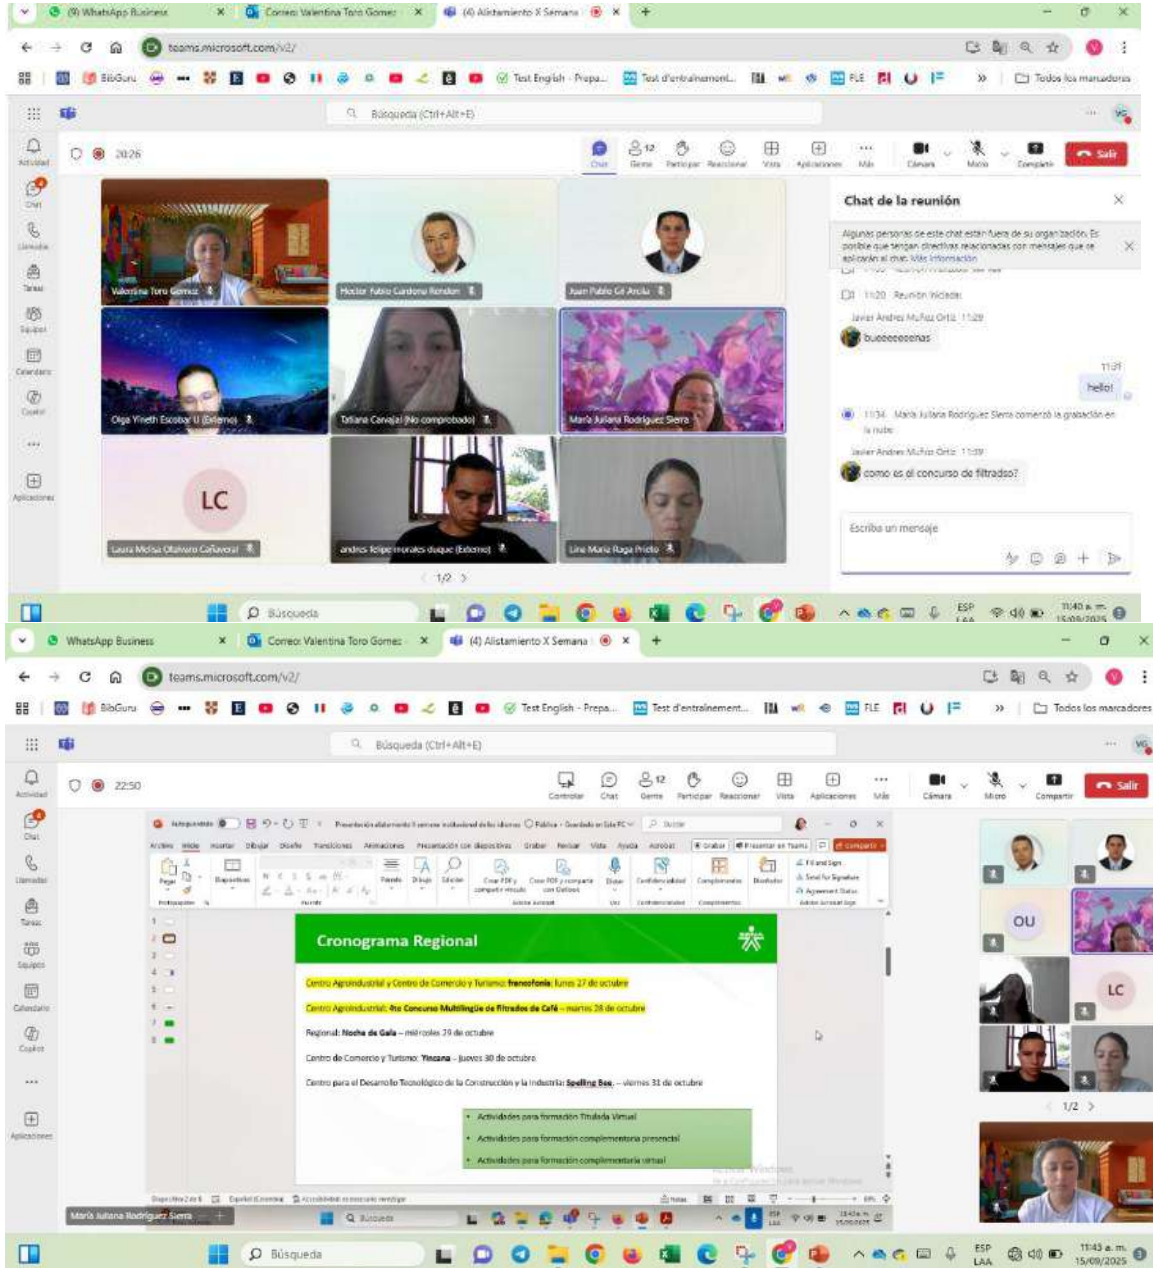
(9) WhatsApp Business
Correo: Valentina Toro Gomez
(4) Alistamiento X Semana
teams.microsoft.com/v2/
BibGuru
Test English - Prepa...
Test d'entrainement...
FLE
Todos los marcadores
Búsqueda (Ctrl+Alt+E)
Actividad
Chat
Llamadas
Tareas
Equipos
Calendario
Copilot
Aplicaciones
20:26
Chat
Gente
Participar
Reaccionar
Vista
Aplicaciones
Más
Cámara
Micro
Compartir
Salir
Valentina Toro Gomez
Hector Fabio Cardona Rendon
Juan Pablo Gil Arcila
Olga Yineth Escobar U (Externo)
Tatiana Carvajal (No comprobado)
María Juliana Rodríguez Sierra
LC
Laura Melisa Olaivera Cañaveral
andres felipe morales duque (Externo)
Lina Maria Raga Prieto
1/2
Chat de la reunión
Algunas personas de este chat están fuera de su organización. Es posible que tengan directivas relacionadas con mensajes que se apliquen al chat. Más información
11:20 Reunión iniciada
Javier Andres Muñoz Ortiz 11:28
bueeeeeenas
11:31
hello!
11:34 María Juliana Rodríguez Sierra comenzó la grabación en la nube
Javier Andres Muñoz Ortiz 11:39
como es el concurso de filtrados?
Escriba un mensaje
Búsqueda
ESP LAA
11:40 a. m. 15/09/2025

WhatsApp Business
Correo: Valentina Toro Gomez
(4) Alistamiento X Semana
teams.microsoft.com/v2/
BibGuru
Test English - Prepa...
Test d'entrainement...
FLE
Todos los marcadores
Búsqueda (Ctrl+Alt+E)
22:50
Controlar
Chat
Gente
Participar
Reaccionar
Vista
Aplicaciones
Más
Cámara
Micro
Compartir
Salir
Cronograma Regional
Centro Agroindustrial y Centro de Comercio y Turismo: francofonía: lunes 27 de octubre
Centro Agroindustrial: 4to Concurso Multilingüe de Filtrados de Café – martes 28 de octubre
Regional: Noche de Gala – miércoles 29 de octubre
Centro de Comercio y Turismo: Yincana – jueves 30 de octubre
Centro para el Desarrollo Tecnológico de la Construcción y la Industria: Spelling Bee. – viernes 31 de octubre
Actividades para formación Titulada Virtual
Actividades para formación complementaria presencial
Actividades para formación complementaria virtual
Activar Windows
María Juliana Rodríguez Sierra
OU
LC
1/2
Búsqueda
ESP LAA
11:43 a. m. 15/09/2025